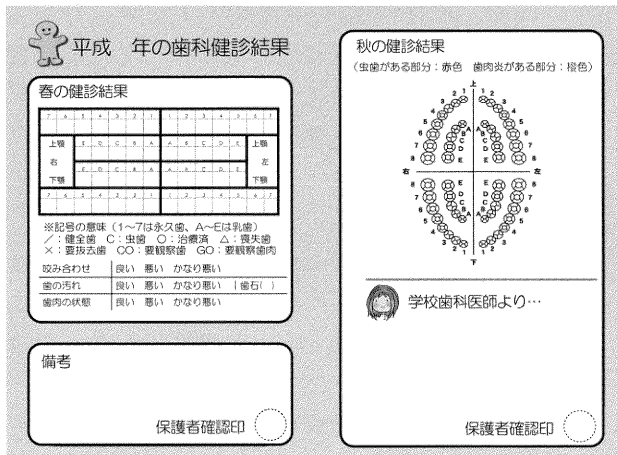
平成　年の歯科健診結果

春の健診結果

| 7 | 6 | 5 | 4 | 3 | 2 | 1 | 1 | 2 | 3 | 4 | 5 | 6 | 7 |
|---|---|---|---|---|---|---|---|---|---|---|---|---|---|
| 上顎 | | E | D | C | B | A | A | B | C | D | E | | 上顎 |
| 右 | | | | | | | | | | | | | 左 |
| 下顎 | | E | D | C | B | A | A | B | C | D | E | | 下顎 |
| 7 | 6 | 5 | 4 | 3 | 2 | 1 | 1 | 2 | 3 | 4 | 5 | 6 | 7 |

※記号の意味（1～7は永久歯、A～Eは乳歯）
／：健全歯　C：虫歯　○：治療済　△：喪失歯
×：要抜去歯　CO：要観察歯　GO：要観察歯肉

| 咬み合わせ | 良い　悪い　かなり悪い |
|---|---|
| 歯の汚れ | 良い　悪い　かなり悪い　（歯石（　） |
| 歯肉の状態 | 良い　悪い　かなり悪い |

備考

保護者確認印

秋の健診結果
（虫歯がある部分：赤色　歯肉炎がある部分：橙色）

上
右　左
下
1 2 3 4 5 6 7 A B C D E

学校歯科医師より…

保護者確認印